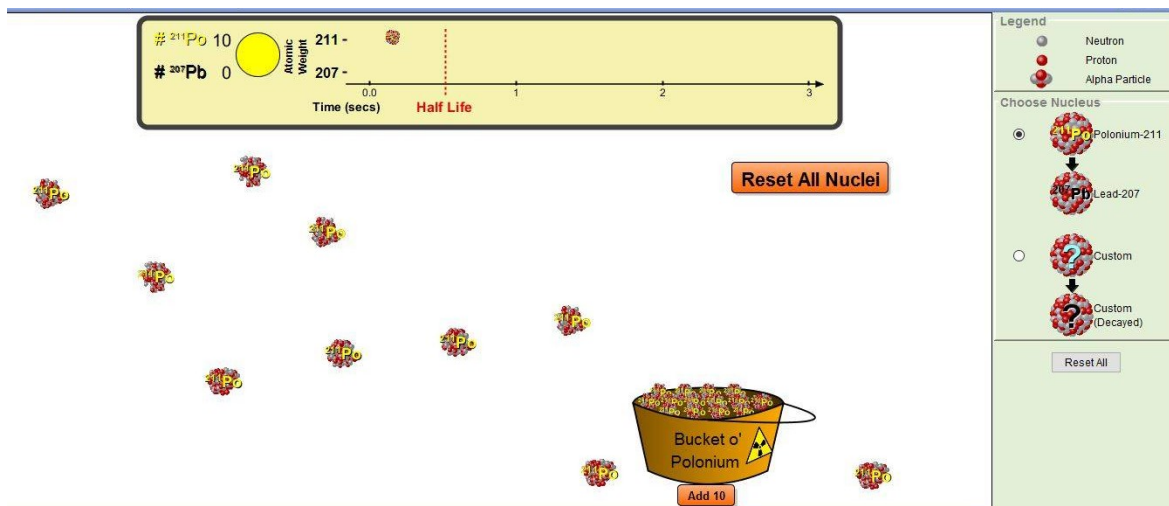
# $^{211}$Po 10
# $^{207}$Pb 0
Atomic Weight
211 -
207 -
0.0
1
2
3
Time (secs)
Half Life

Reset All Nuclei

$^{211}$Po
$^{211}$Po
$^{211}$Po
$^{211}$Po
$^{211}$Po
$^{211}$Po
$^{211}$Po
$^{211}$Po
$^{211}$Po
$^{211}$Po

Bucket o' Polonium
Add 10

Legend
Neutron
Proton
Alpha Particle
Choose Nucleus
$^{211}$Po Polonium-211
$^{207}$Pb Lead-207
? Custom
? Custom (Decayed)
Reset All